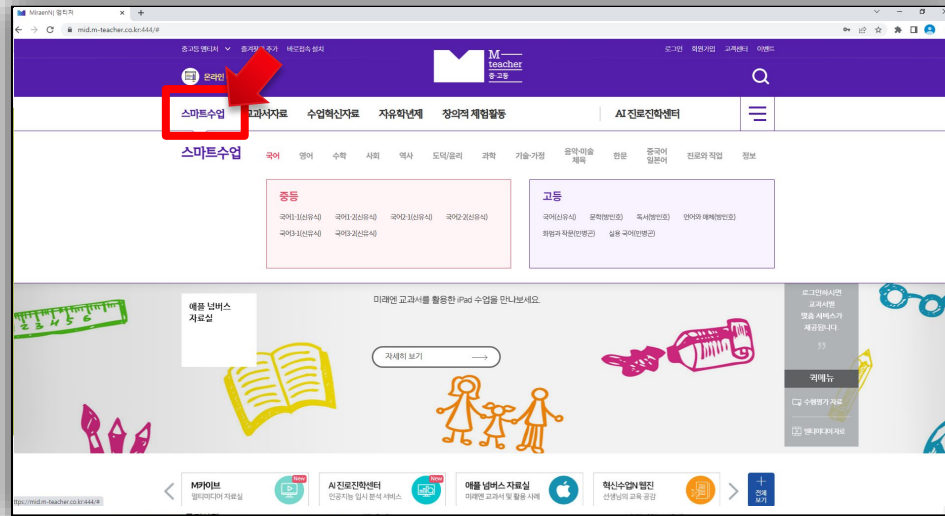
MiraeN 엠티처
mid.m-teacher.co.kr:444/#

중고등 엠티처 즐겨찾기 추가 바로접속 설치
로그인 회원가입 고객센터 이벤트
M teacher 중·고등
온라인

스마트수업 교과서자료 수업혁신자료 자유학년제 창의적 체험활동 AI 진로진학센터

스마트수업
국어 영어 수학 사회 역사 도덕/윤리 과학 기술·가정 음악·미술·체육 한문 중국어 일본어 진로와 직업 정보

중등
국어1-1(신유식) 국어1-2(신유식) 국어2-1(신유식) 국어2-2(신유식)
국어3-1(신유식) 국어3-2(신유식)

고등
국어(신유식) 문학(방민호) 독서(방민호) 언어와 매체(방민호)
화법과 작문(민병곤) 실용 국어(민병곤)

애플 넘버스 자료실
미래엔 교과서를 활용한 iPad 수업을 만나보세요.
자세히 보기

로그인하시면 교과서별 맞춤 서비스가 제공됩니다.
퀵메뉴
수행평가 자료
멀티미디어 자료

M라이브 멀티미디어 자료실 New
AI 진로진학센터 인공지능 입시 분석 서비스 New
애플 넘버스 자료실 미래엔 교과서 및 활용 사례
혁신수업N 웹진 선생님의 교육 공감
전체 보기

https://mid.m-teacher.co.kr:444/#